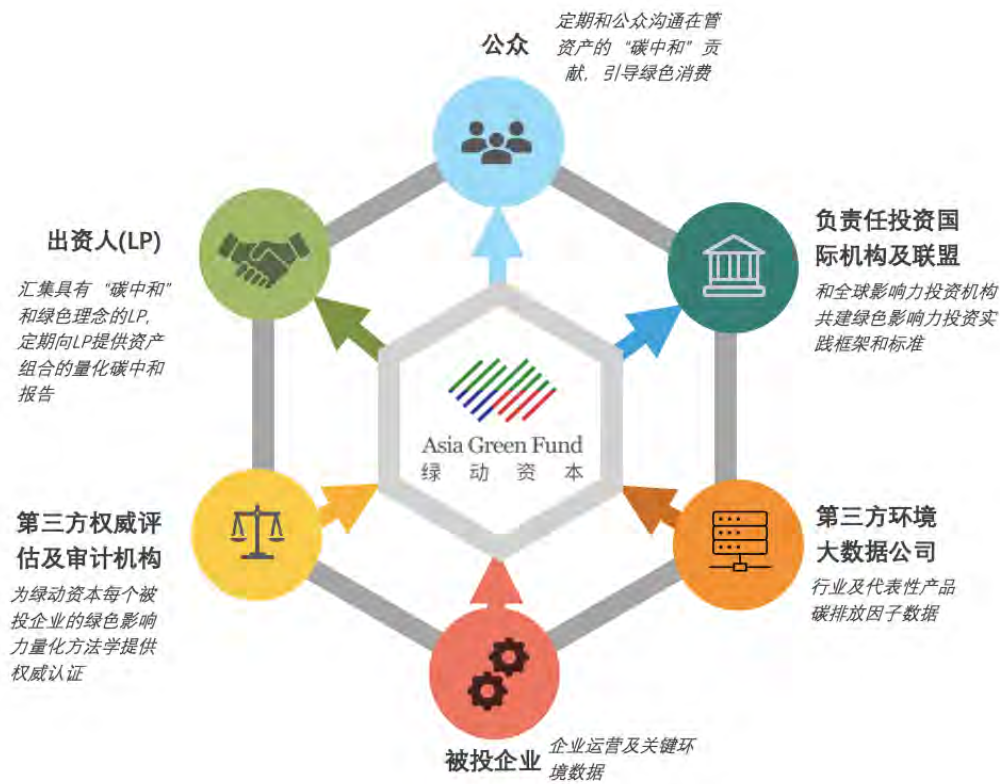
公众

定期和公众沟通在管资产的“碳中和”贡献，引导绿色消费

出资人(LP)

汇集具有“碳中和”和绿色理念的LP，定期向LP提供资产组合的量化碳中和报告

负责任投资国际机构及联盟

和全球影响力投资机构共建绿色影响力投资实践框架和标准

Asia Green Fund
绿动资本

第三方权威评估及审计机构

为绿动资本每个被投企业的绿色影响力量化方法学提供权威认证

第三方环境大数据公司

行业及代表性产品碳排放因子数据

被投企业

企业运营及关键环境数据